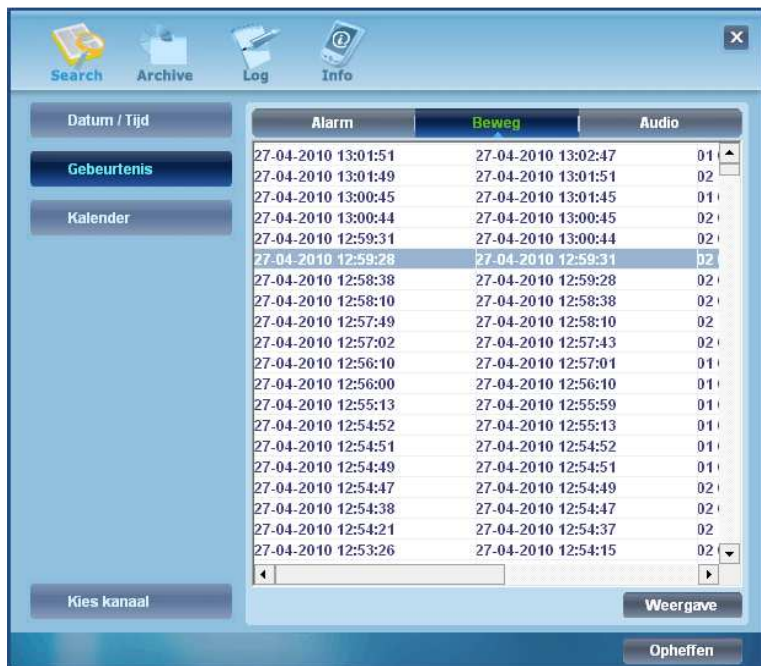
Search Archive Log Info

Datum / Tijd

Gebeurtenis

Kalender

Kies kanaal

| Alarm | Beweg | Audio |
|---|---|---|
| 27-04-2010 13:01:51 | 27-04-2010 13:02:47 | 01 |
| 27-04-2010 13:01:49 | 27-04-2010 13:01:51 | 02 |
| 27-04-2010 13:00:45 | 27-04-2010 13:01:45 | 01 |
| 27-04-2010 13:00:44 | 27-04-2010 13:00:45 | 02 |
| 27-04-2010 12:59:31 | 27-04-2010 13:00:44 | 02 |
| 27-04-2010 12:59:28 | 27-04-2010 12:59:31 | 02 |
| 27-04-2010 12:58:38 | 27-04-2010 12:59:28 | 02 |
| 27-04-2010 12:58:10 | 27-04-2010 12:58:38 | 02 |
| 27-04-2010 12:57:49 | 27-04-2010 12:58:10 | 02 |
| 27-04-2010 12:57:02 | 27-04-2010 12:57:43 | 02 |
| 27-04-2010 12:56:10 | 27-04-2010 12:57:01 | 01 |
| 27-04-2010 12:56:00 | 27-04-2010 12:56:10 | 01 |
| 27-04-2010 12:55:13 | 27-04-2010 12:55:59 | 01 |
| 27-04-2010 12:54:52 | 27-04-2010 12:55:13 | 01 |
| 27-04-2010 12:54:51 | 27-04-2010 12:54:52 | 01 |
| 27-04-2010 12:54:49 | 27-04-2010 12:54:51 | 01 |
| 27-04-2010 12:54:47 | 27-04-2010 12:54:49 | 02 |
| 27-04-2010 12:54:38 | 27-04-2010 12:54:47 | 02 |
| 27-04-2010 12:54:21 | 27-04-2010 12:54:37 | 02 |
| 27-04-2010 12:53:26 | 27-04-2010 12:54:15 | 02 |

Weergave

Opheffen